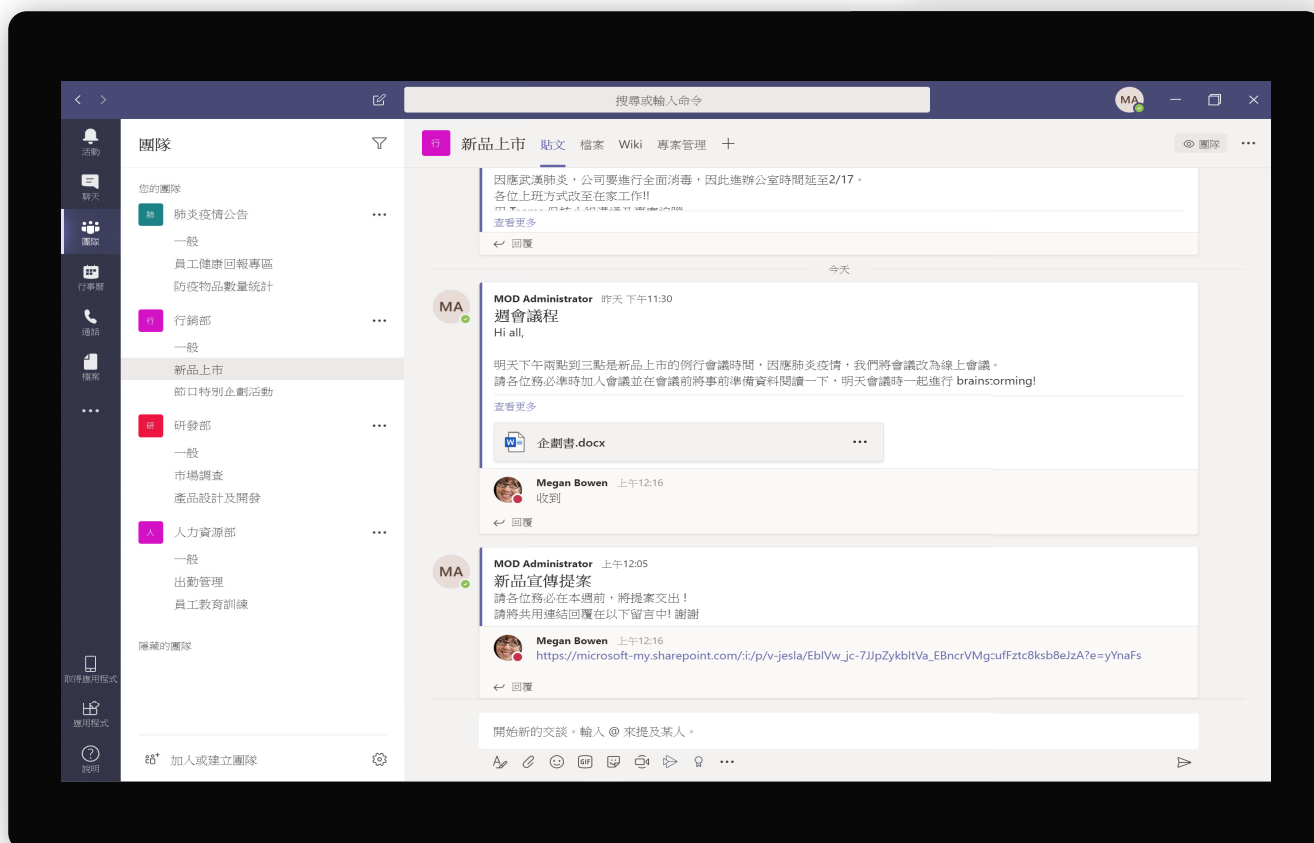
搜尋或輸入命令

MA

活動
聊天
團隊
行事曆
通話
檔案
...

取得應用程式
應用程式
說明

團隊

您的團隊

肺 肺炎疫情公告 ...
一般
員工健康回報專區
防疫物品數量統計

行 行銷部 ...
一般
新品上市
節日特別企劃活動

研 研發部 ...
一般
市場調查
產品設計及開發

人 人力資源部 ...
一般
出勤管理
員工教育訓練

隱藏的團隊

加入或建立團隊

行 新品上市 貼文 檔案 Wiki 專案管理 +

團隊 ...

因應武漢肺炎，公司要進行全面消毒，因此進辦公室時間延至2/17。
各位上班方式改至在家工作!!
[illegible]
查看更多
回覆

今天

MA
MOD Administrator 昨天 下午11:30
週會議程
Hi all,

明天下午兩點到三點是新品上市的例行會議時間，因應肺炎疫情，我們將會議改為線上會議。
請各位務必準時加入會議並在會議前將事前準備資料閱讀一下，明天會議時一起進行 brainstorming!
查看更多

企劃書.docx ...

Megan Bowen 上午12:16
收到
回覆

MA
MOD Administrator 上午12:05
新品宣傳提案
請各位務必在本週前，將提案交出！
請將共用連結回覆在以下留言中! 謝謝

Megan Bowen 上午12:16
https://microsoft-my.sharepoint.com/:i:/p/v-jesla/EblVw_jc-7JJpZykbltVa_EBncrVMg:ufFztc8ksb8eJzA?e=yYnaFs
回覆

開始新的交談。輸入 @ 來提及某人。